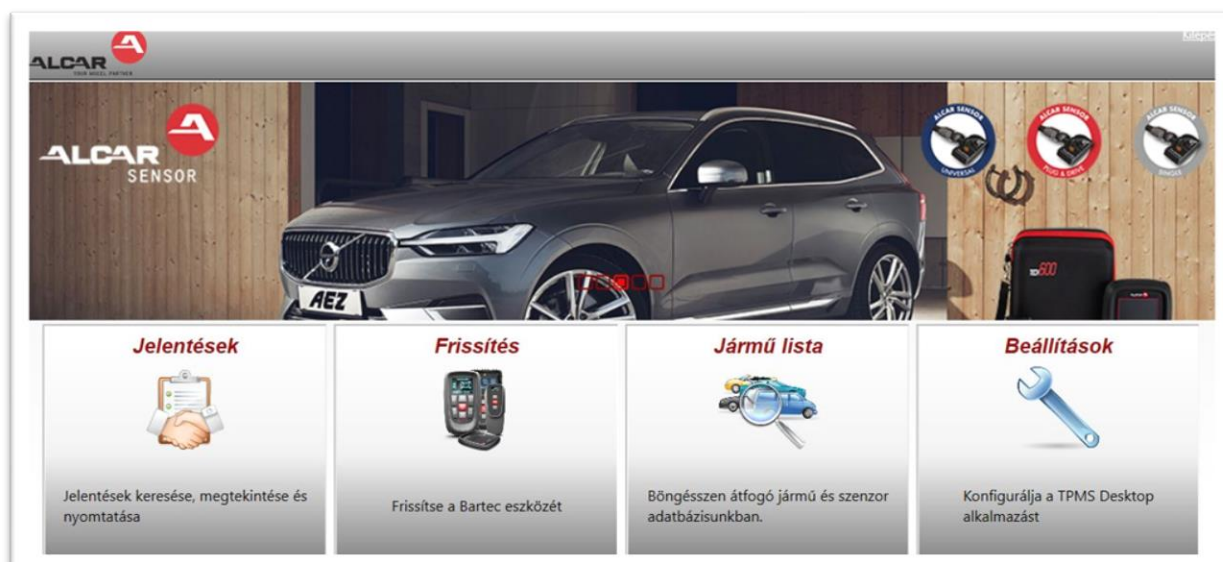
ALCAR
YOUR WHEEL PARTNER

Mégs

ALCAR
SENSOR

ALCAR SENSOR UNIVERSAL

ALCAR SENSOR PLUG & DRIVE

ALCAR SENSOR SINGLE

AEZ

TECH600

Jelentések

Jelentések keresése, megtekintése és nyomtatása

Frissítés

Frissítse a Bartec eszközét

Jármű lista

Böngésszen átfogó jármű és szenzor adatbázisunkban.

Beállítások

Konfigurálja a TPMS Desktop alkalmazást